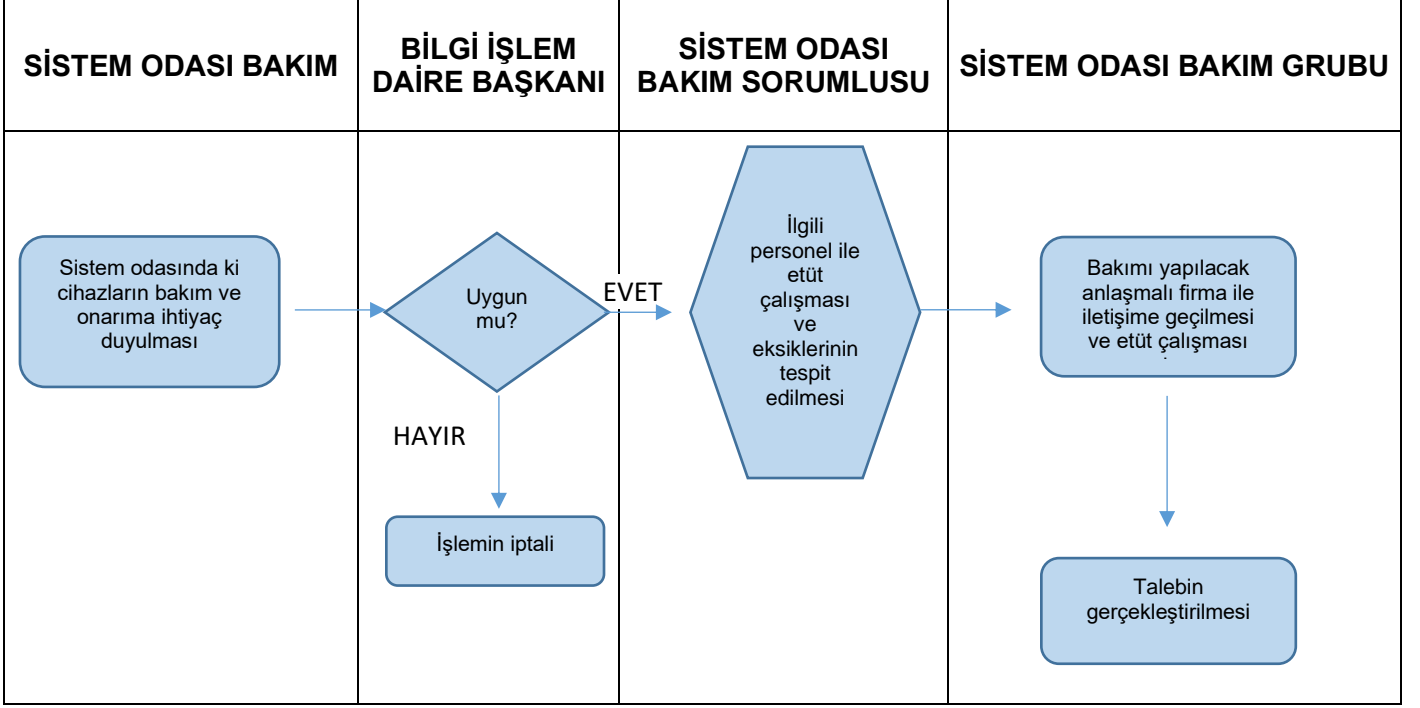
| SİSTEM ODASI BAKIM | BİLGİ İŞLEM DAİRE BAŞKANI | SİSTEM ODASI BAKIM SORUMLUSU | SİSTEM ODASI BAKIM GRUBU |
|---|---|---|---|
| Sistem odasında ki cihazların bakım ve onarıma ihtiyaç duyulması | Uygun mu? EVET HAYIR İşlemin iptali | İlgili personel ile etüt çalışması ve eksiklerinin tespit edilmesi | Bakımı yapılacak anlaşmalı firma ile iletişime geçilmesi ve etüt çalışması Talebin gerçekleştirilmesi |